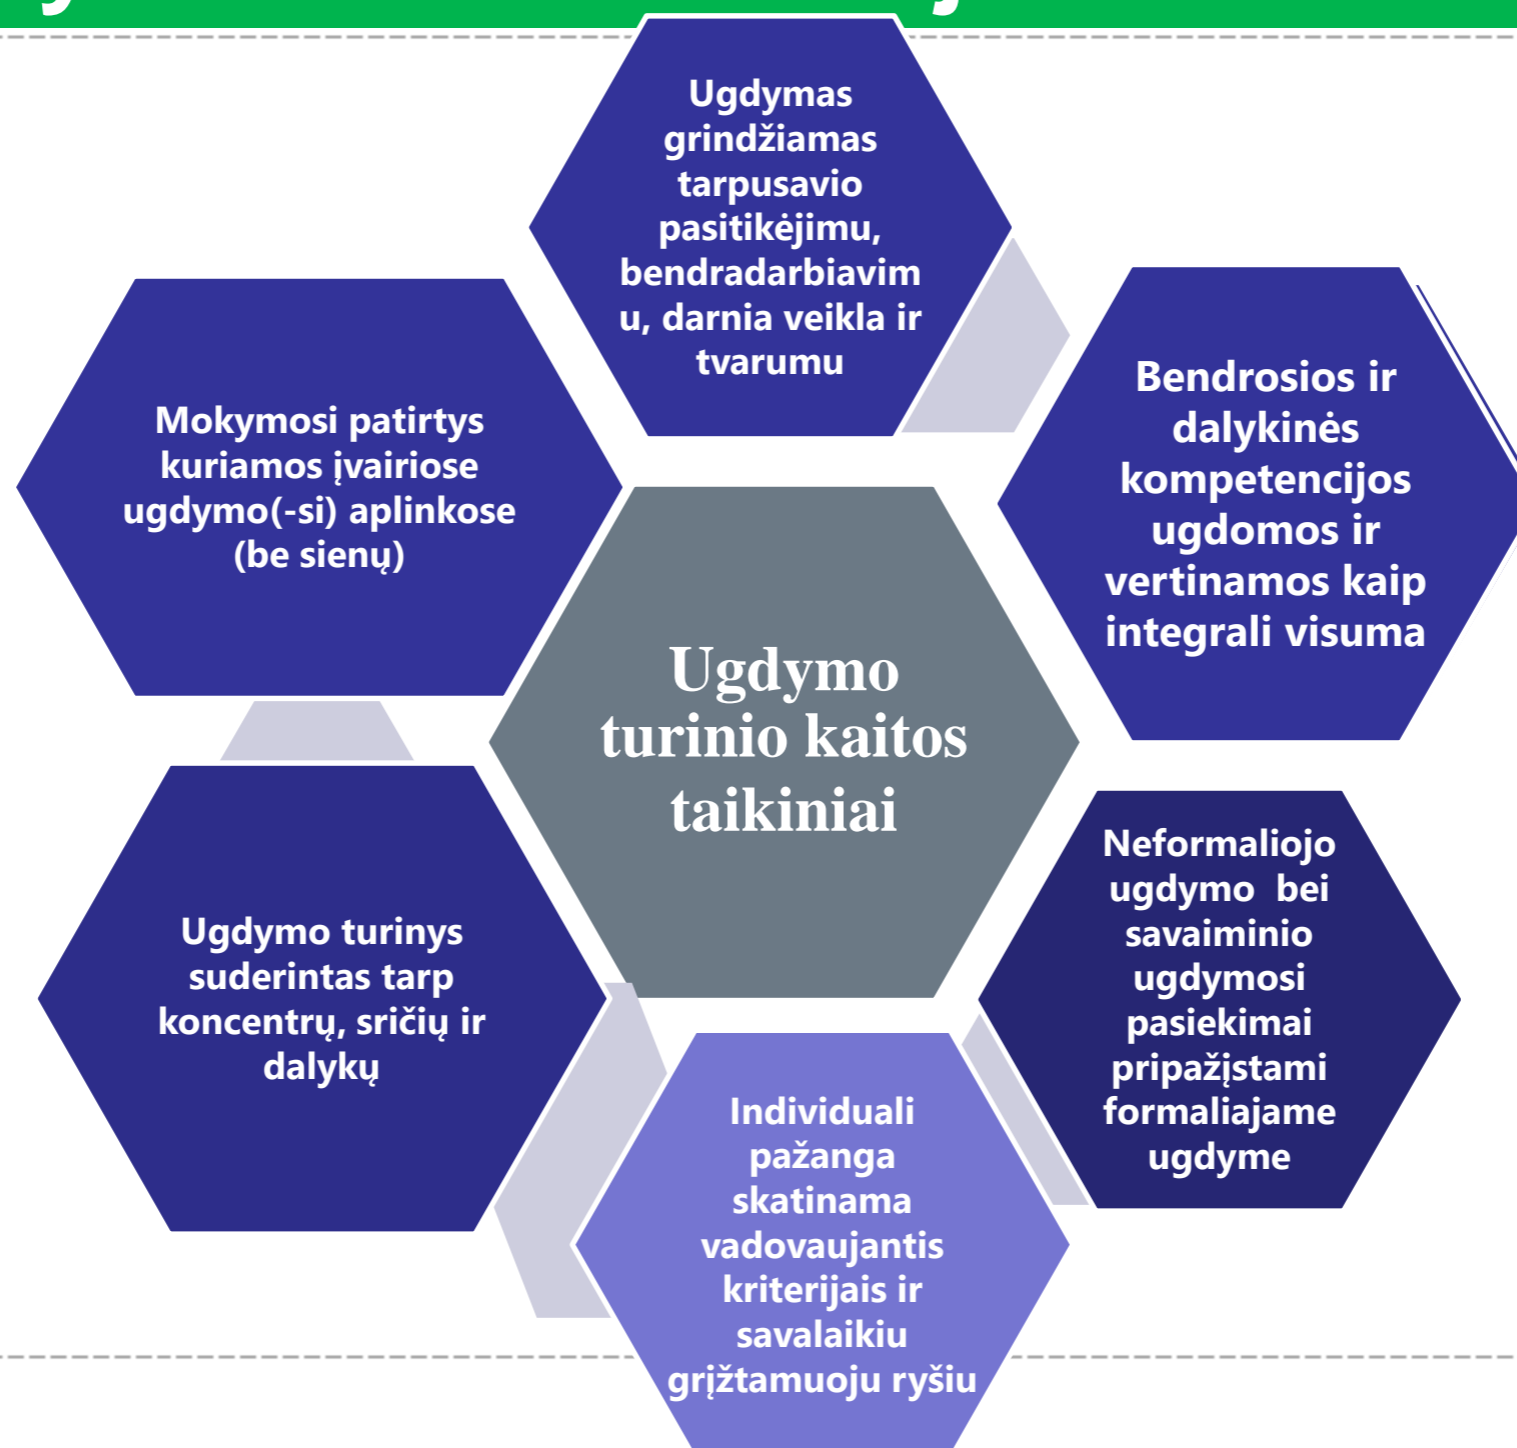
Ugdymas grindžiamas tarpusavio pasitikėjimu, bendradarbiavimu, darnia veikla ir tvarumu

Mokymosi patirtys kuriamos įvairiose ugdymo(-si) aplinkose (be sienų)

Bendrosios ir dalykinės kompetencijos ugdomos ir vertinamos kaip integrali visuma

Ugdymo turinio kaitos taikiniai

Ugdymo turinys suderintas tarp koncentrų, sričių ir dalykų

Neformaliojo ugdymo bei savaiminio ugdymosi pasiekimai pripažįstami formaliajame ugdyme

Individuali pažanga skatinama vadovaujantis kriterijais ir savalaikiu grįžtamuoju ryšiu